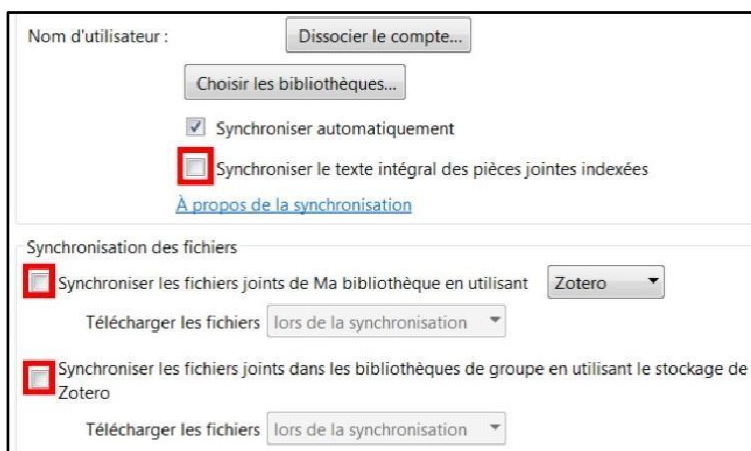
Nom d'utilisateur : Dissocier le compte...

Choisir les bibliothèques...

Synchroniser automatiquement

Synchroniser le texte intégral des pièces jointes indexées

À propos de la synchronisation

Synchronisation des fichiers

Synchroniser les fichiers joints de Ma bibliothèque en utilisant Zotero

Télécharger les fichiers lors de la synchronisation

Synchroniser les fichiers joints dans les bibliothèques de groupe en utilisant le stockage de Zotero

Télécharger les fichiers lors de la synchronisation